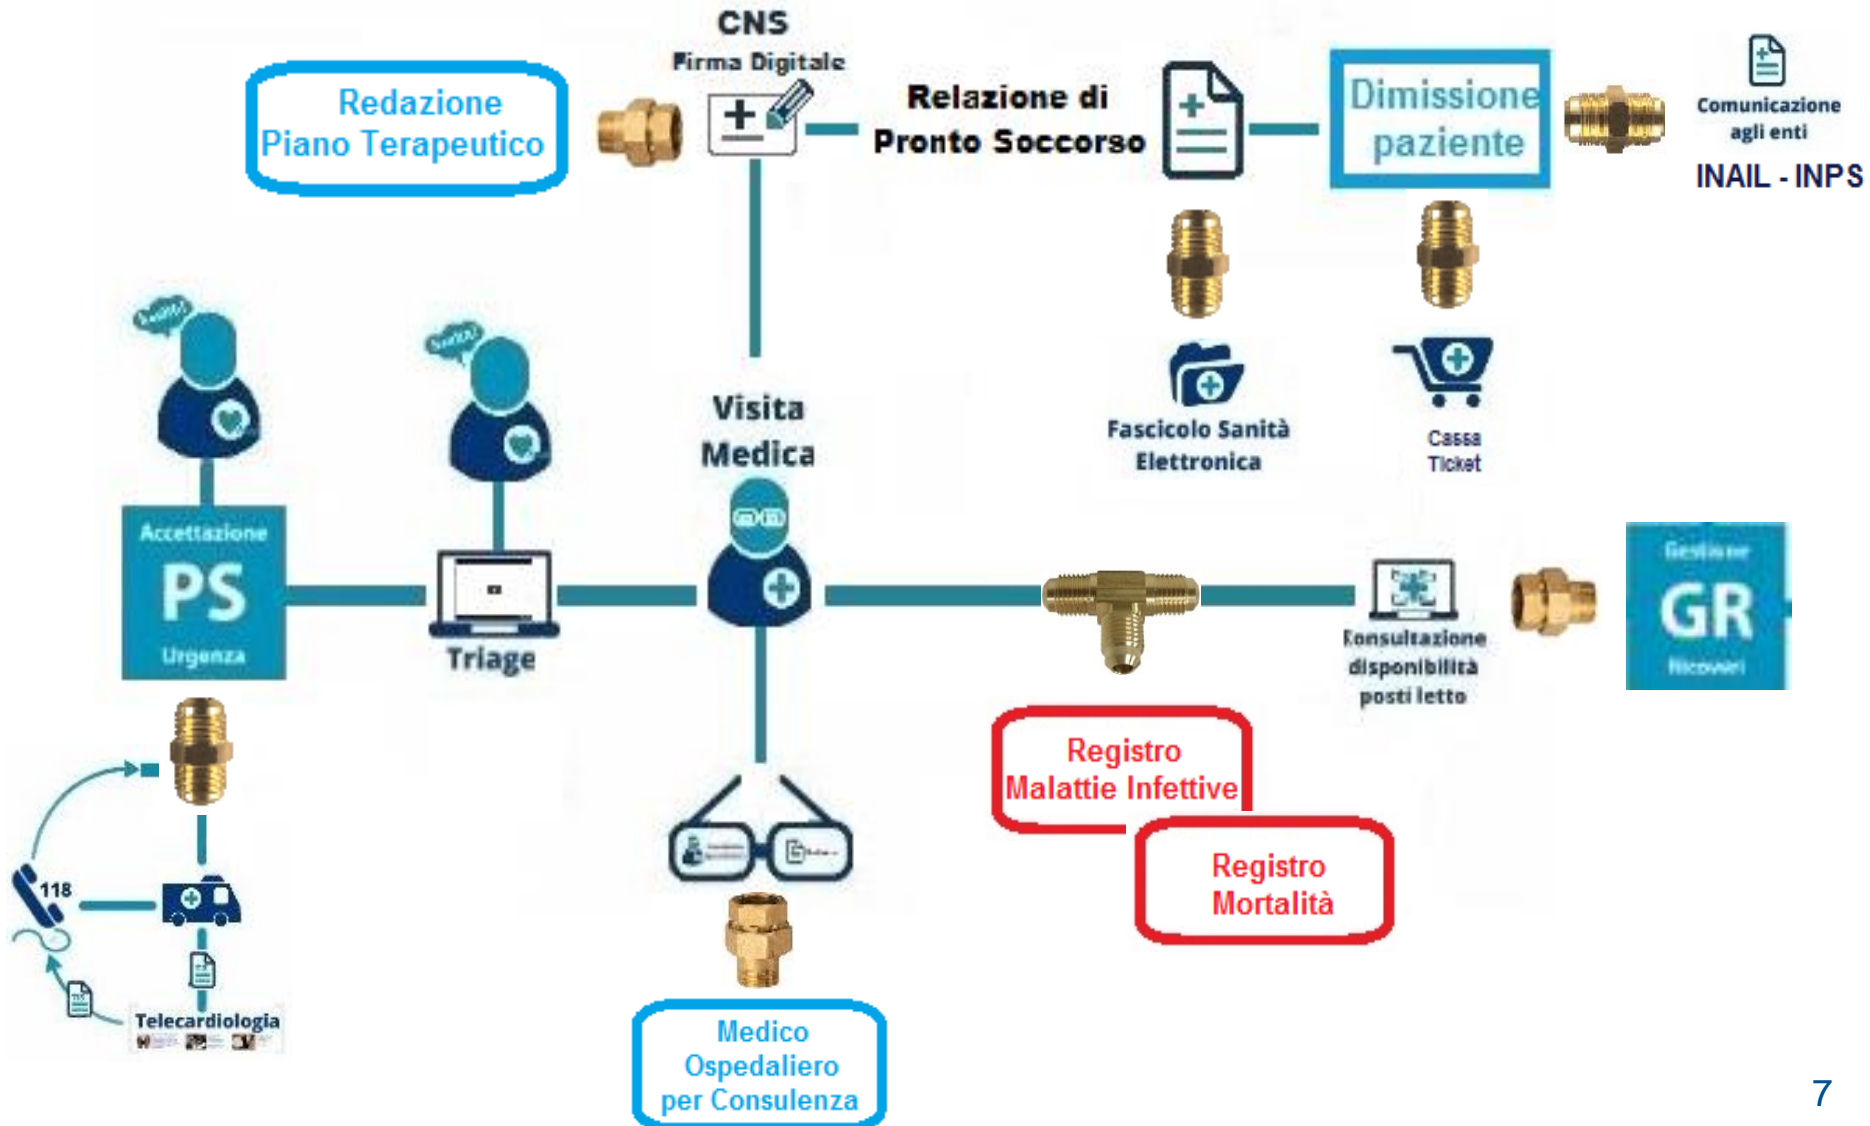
CNS
Firma Digitale

Redazione Piano Terapeutico

Relazione di Pronto Soccorso

Dimissione paziente

Comunicazione agli enti
INAIL - INPS

Fascicolo Sanità Elettronica

Cassa Ticket

Accettazione
PS
Urgenza

Triage

Visita Medica

Consultazione disponibilità posti letto

Gestione
GR
Ricoveri

Registro Malattie Infettive

Registro Mortalità

118

Telecardiologia

Medico Ospedaliero per Consulenza

7